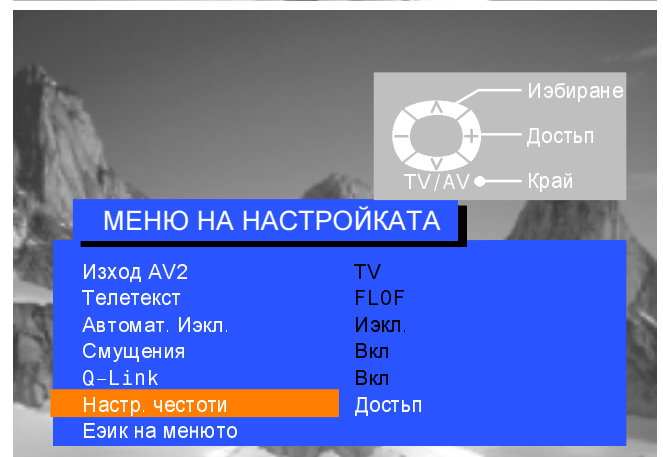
Иэбиране
Достъп
TV/AV
Край

МЕНЮ НА НАСТРОЙКАТА

| Изход AV2 | TV |
|---|---|
| Телетекст | FLOF |
| Автомат. Иэкл. | Иэкл. |
| Смущения | Вкл |
| Q-Link | Вкл |
| Настр. честоти | Достъп |
| Еэик на менюто | |